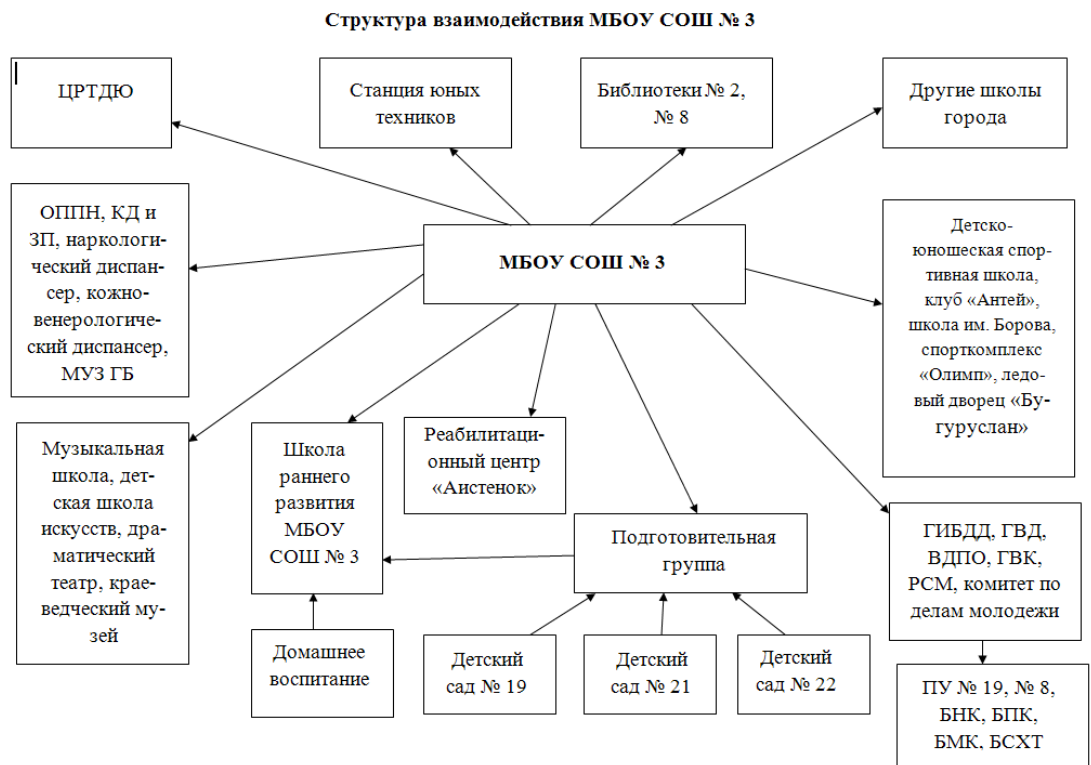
Структура взаимодействия МБОУ СОШ № 3

ЦРТДЮ

Станция юных техников

Библиотеки № 2, № 8

Другие школы города

ОППН, КД и ЗП, наркологический диспансер, кожно-венерологический диспансер, МУЗ ГБ

МБОУ СОШ № 3

Детско-юношеская спортивная школа, клуб «Антей», школа им. Борова, спорткомплекс «Олимп», ледовый дворец «Бугуруслан»

Музыкальная школа, детская школа искусств, драматический театр, краеведческий музей

Школа раннего развития МБОУ СОШ № 3

Реабилитационный центр «Аистенок»

Подготовительная группа

ГИБДД, ГВД, ВДПО, ГВК, РСМ, комитет по делам молодежи

Домашнее воспитание

Детский сад № 19

Детский сад № 21

Детский сад № 22

ПУ № 19, № 8, БНК, БПК, БМК, БСХТ